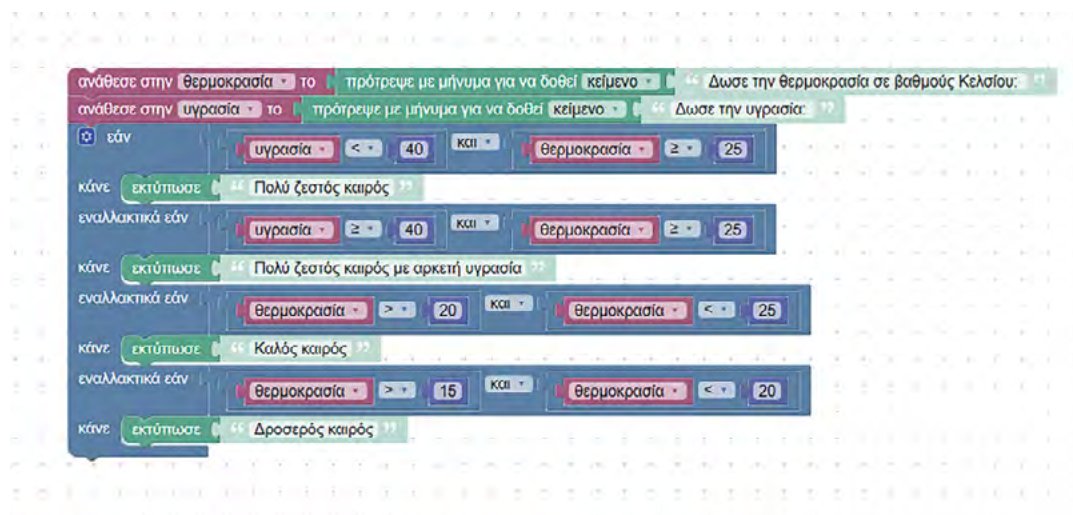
ανάθεσε στην θερμοκρασία το πρότρεψε με μήνυμα για να δοθεί κείμενο " Δωσε την θερμοκρασία σε βαθμούς Κελσίου: "
ανάθεσε στην υγρασία το πρότρεψε με μήνυμα για να δοθεί κείμενο " Δωσε την υγρασία: "
εάν υγρασία < 40 και θερμοκρασία ≥ 25
κάνε εκτύπωσε " Πολύ ζεστός καιρός "
εναλλακτικά εάν υγρασία ≥ 40 και θερμοκρασία ≥ 25
κάνε εκτύπωσε " Πολύ ζεστός καιρός με αρκετή υγρασία "
εναλλακτικά εάν θερμοκρασία > 20 και θερμοκρασία < 25
κάνε εκτύπωσε " Καλός καιρός "
εναλλακτικά εάν θερμοκρασία > 15 και θερμοκρασία < 20
κάνε εκτύπωσε " Δροσερός καιρός "